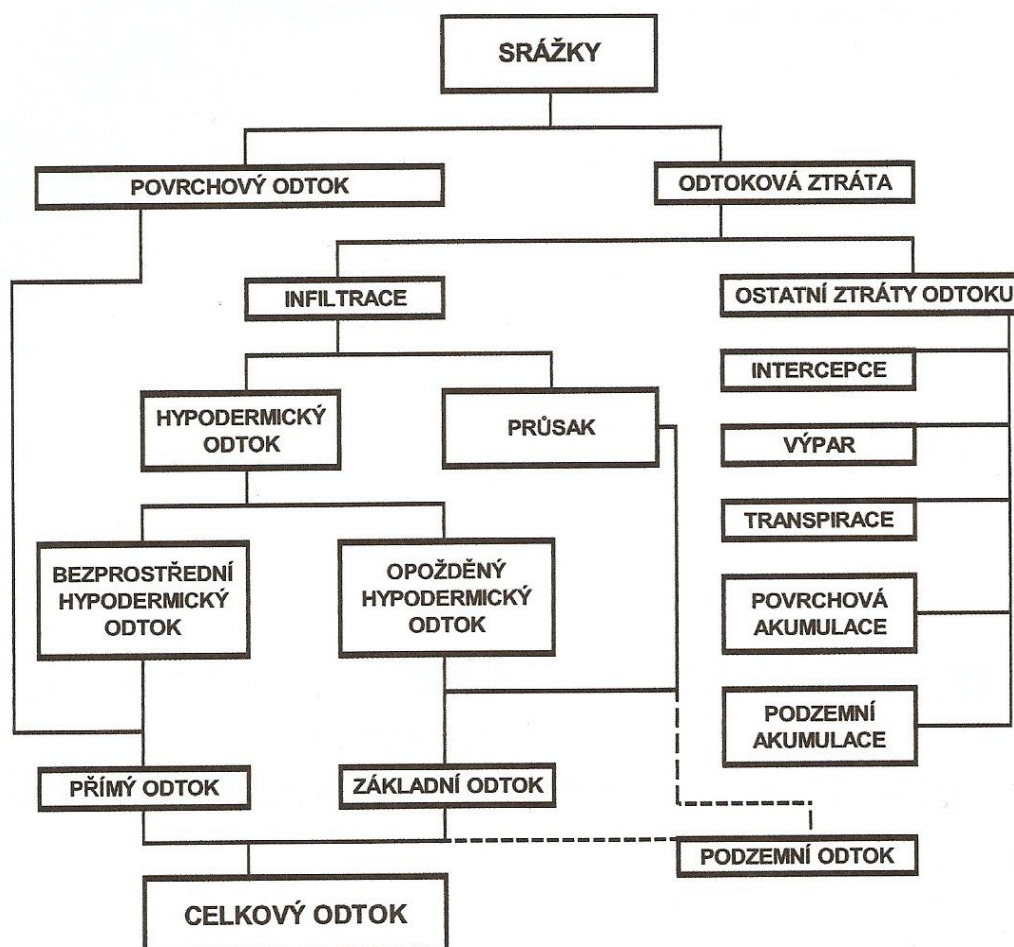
SRÁŽKY

POVRCHOVÝ ODTOK

ODTOKOVÁ ZTRÁTA

INFILTRACE

OSTATNÍ ZTRÁTY ODTOKU

INTERCEPCE

HYPODERMICKÝ ODTOK

PRŮSAK

VÝPAR

TRANSPIRACE

BEZPROSTŘEDNÍ HYPODERMICKÝ ODTOK

OPOŽDĚNÝ HYPODERMICKÝ ODTOK

POVRCHOVÁ AKUMULACE

PODZEMNÍ AKUMULACE

PŘÍMÝ ODTOK

ZÁKLADNÍ ODTOK

PODZEMNÍ ODTOK

CELKOVÝ ODTOK